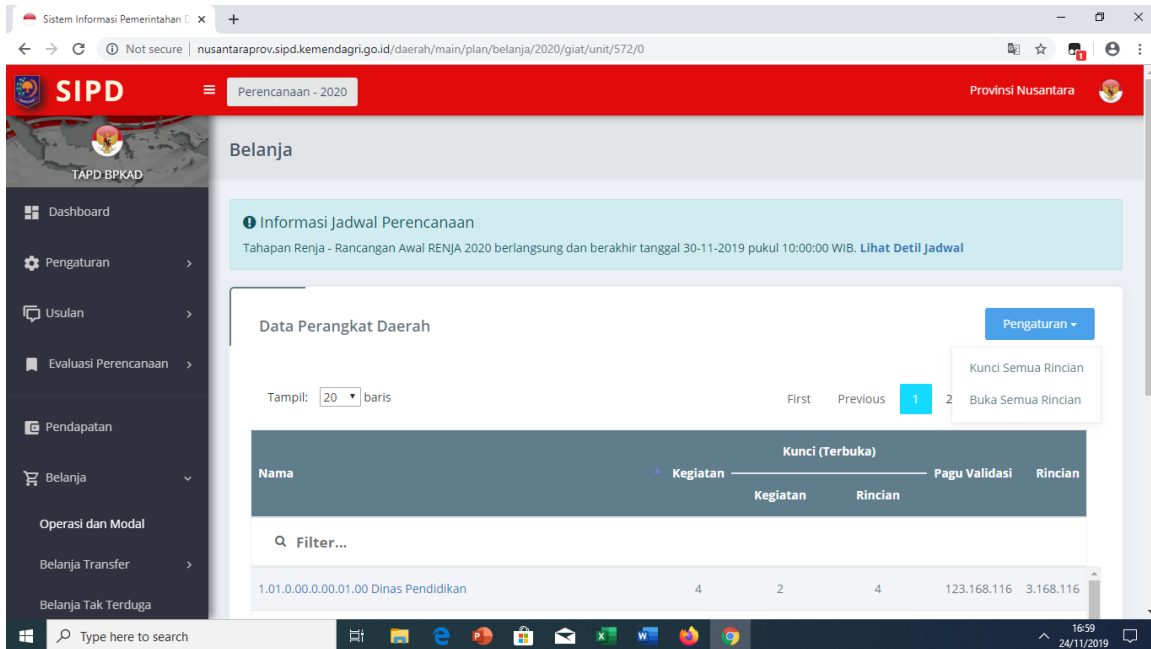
Sistem Informasi Pemerintahan D ×
+

Not secure | nusantaraprov.sipd.kemendagri.go.id/daerah/main/plan/belanja/2020/giat/unit/572/0

SIPD
Perencanaan - 2020
Provinsi Nusantara

TAPD BPKAD

Dashboard
Pengaturan
Usulan
Evaluasi Perencanaan
Pendapatan
Belanja
Operasi dan Modal
Belanja Transfer
Belanja Tak Terduga

Belanja

Informasi Jadwal Perencanaan
Tahapan Renja - Rancangan Awal RENJA 2020 berlangsung dan berakhir tanggal 30-11-2019 pukul 10:00:00 WIB. Lihat Detil Jadwal

Data Perangkat Daerah

Pengaturan
Kunci Semua Rincian
Buka Semua Rincian

Tampil: 20 baris

First Previous 1 2

| Nama | Kegiatan | Kunci (Terbuka) Kegiatan | Kunci (Terbuka) Rincian | Pagu Validasi | Rincian |
|---|---|---|---|---|---|
| Filter... | | | | | |
| 1.01.0.00.0.00.01.00 Dinas Pendidikan | 4 | 2 | 4 | 123.168.116 | 3.168.116 |

Type here to search
16:59
24/11/2019